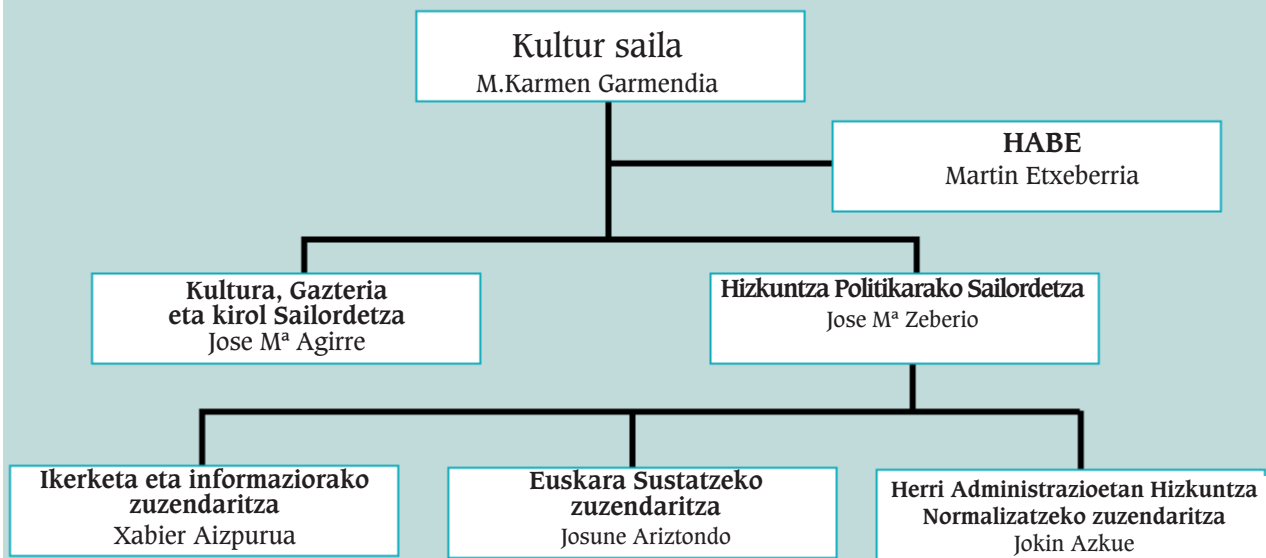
Kultur saila
M.Karmen Garmendia

HABE
Martin Etxeberria

Kultura, Gazteria eta kirol Sailordetza
Jose Mª Agirre

Hizkuntza Politikarako Sailordetza
Jose Mª Zeberio

Ikerketa eta informaziorako zuzendaritza
Xabier Aizpurua

Euskara Sustatzeko zuzendaritza
Josune Ariztondo

Herri Administrazioetan Hizkuntza Normalizatzeko zuzendaritza
Jokin Azkue